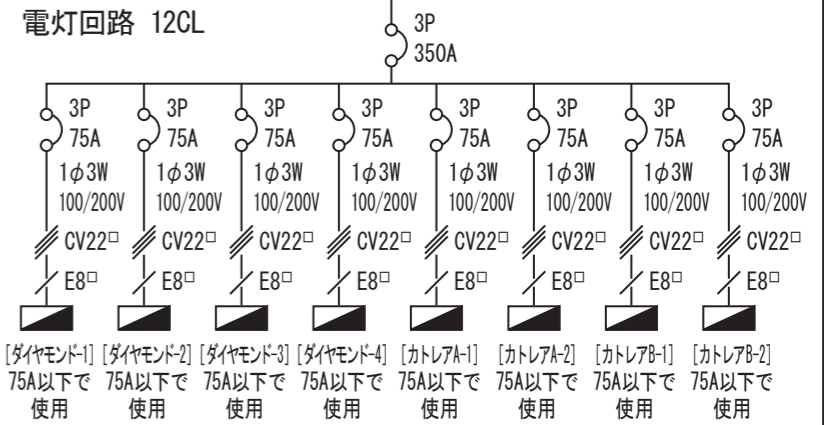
電灯回路 12CL

3P
350A

3P
75A
$1\phi 3W$
100/200V
CV22□
E8□
[ダイヤモンド-1]
75A以下で
使用

3P
75A
$1\phi 3W$
100/200V
CV22□
E8□
[ダイヤモンド-2]
75A以下で
使用

3P
75A
$1\phi 3W$
100/200V
CV22□
E8□
[ダイヤモンド-3]
75A以下で
使用

3P
75A
$1\phi 3W$
100/200V
CV22□
E8□
[ダイヤモンド-4]
75A以下で
使用

3P
75A
$1\phi 3W$
100/200V
CV22□
E8□
[カトレアA-1]
75A以下で
使用

3P
75A
$1\phi 3W$
100/200V
CV22□
E8□
[カトレアA-2]
75A以下で
使用

3P
75A
$1\phi 3W$
100/200V
CV22□
E8□
[カトレアB-1]
75A以下で
使用

3P
75A
$1\phi 3W$
100/200V
CV22□
E8□
[カトレアB-2]
75A以下で
使用